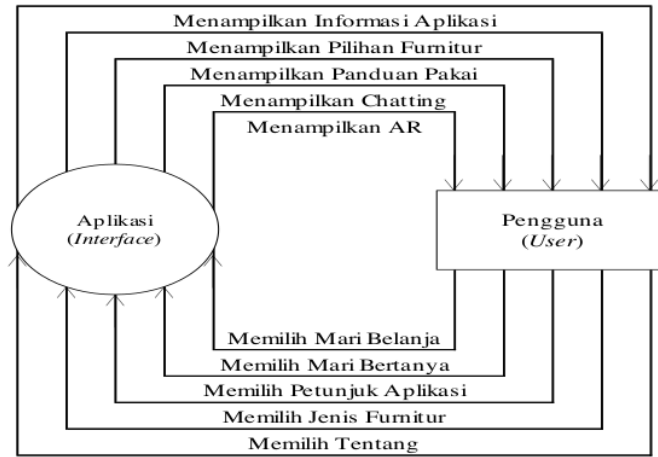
Menampilkan Informasi Aplikasi
Menampilkan Pilihan Furnitur
Menampilkan Panduan Pakai
Menampilkan Chatting
Menampilkan AR

Aplikasi
(*Interface*)

Pengguna
(*User*)

Memilih Mari Belanja
Memilih Mari Bertanya
Memilih Petunjuk Aplikasi
Memilih Jenis Furnitur
Memilih Tentang